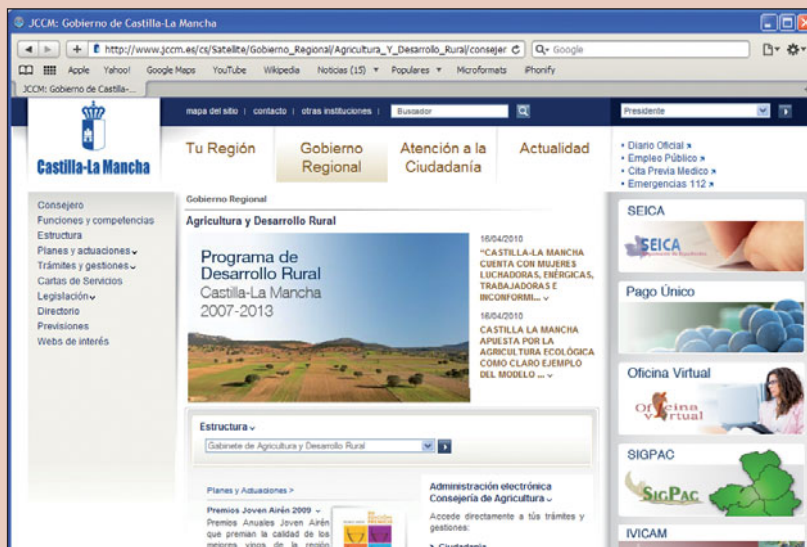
JCCM: Gobierno de Castilla-La Mancha

http://www.jccm.es/cs/Satellite/Gobierno_Regional/Agricultura_Y_Desarrollo_Rural/consejer

Q- Google

Apple Yahoo! Google Maps YouTube Wikipedia Noticias (15) Populares Microformats iPhonify

JCCM: Gobierno de Castilla-...

mapa del sitio | contacto | otras instituciones | Buscador

Presidente

Castilla-La Mancha

Tu Región

Gobierno Regional

Atención a la Ciudadanía

Actualidad

• Diario Oficial
• Empleo Público
• Cita Previa Medico
• Emergencias 112

Consejero
Funciones y competencias
Estructura
Planes y actuaciones
Trámites y gestiones
Cartas de Servicios
Legislación
Directorio
Previsiones
Webs de interés

Gobierno Regional

Agricultura y Desarrollo Rural

Programa de Desarrollo Rural
Castilla-La Mancha
2007-2013

16/04/2010
"CASTILLA-LA MANCHA CUENTA CON MUJERES LUCHADORAS, ENÉRGICAS, TRABAJADORAS E INCONFORMI...

16/04/2010
CASTILLA LA MANCHA APUESTA POR LA AGRICULTURA ECOLÓGICA COMO CLARO EJEMPLO DEL MODELO ...

Estructura
Gabinete de Agricultura y Desarrollo Rural

Planes y Actuaciones >

Premios Joven Airén 2009
Premios Anuales Joven Airén que premian la calidad de los mejores vinos de la región

Administración electrónica Consejería de Agricultura

Accede directamente a tús trámites y gestiones:

SEICA
SEICA

Pago Único

Oficina Virtual
Oficina Virtual

SIGPAC
SIGPAC

IVICAM